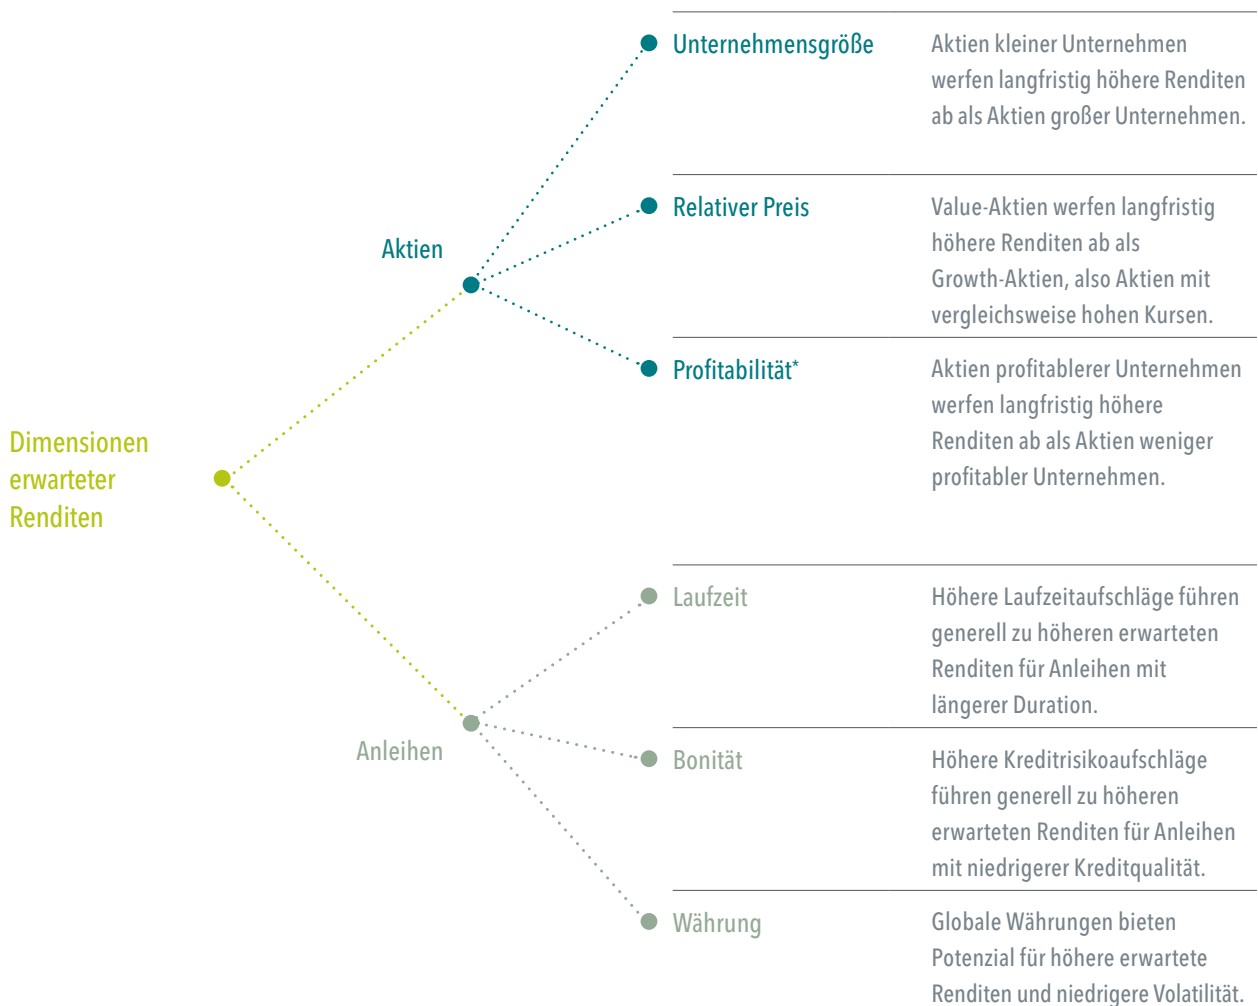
Dimensionen erwarteter Renditen

Aktien

Unternehmensgröße

Aktien kleiner Unternehmen werfen langfristig höhere Renditen ab als Aktien großer Unternehmen.

Relativer Preis

Value-Aktien werfen langfristig höhere Renditen ab als Growth-Aktien, also Aktien mit vergleichsweise hohen Kursen.

Profitabilität*

Aktien profitablerer Unternehmen werfen langfristig höhere Renditen ab als Aktien weniger profitabler Unternehmen.

Anleihen

Laufzeit

Höhere Laufzeitaufschläge führen generell zu höheren erwarteten Renditen für Anleihen mit längerer Duration.

Bonität

Höhere Kreditrisikoaufschläge führen generell zu höheren erwarteten Renditen für Anleihen mit niedrigerer Kreditqualität.

Währung

Globale Währungen bieten Potenzial für höhere erwartete Renditen und niedrigere Volatilität.